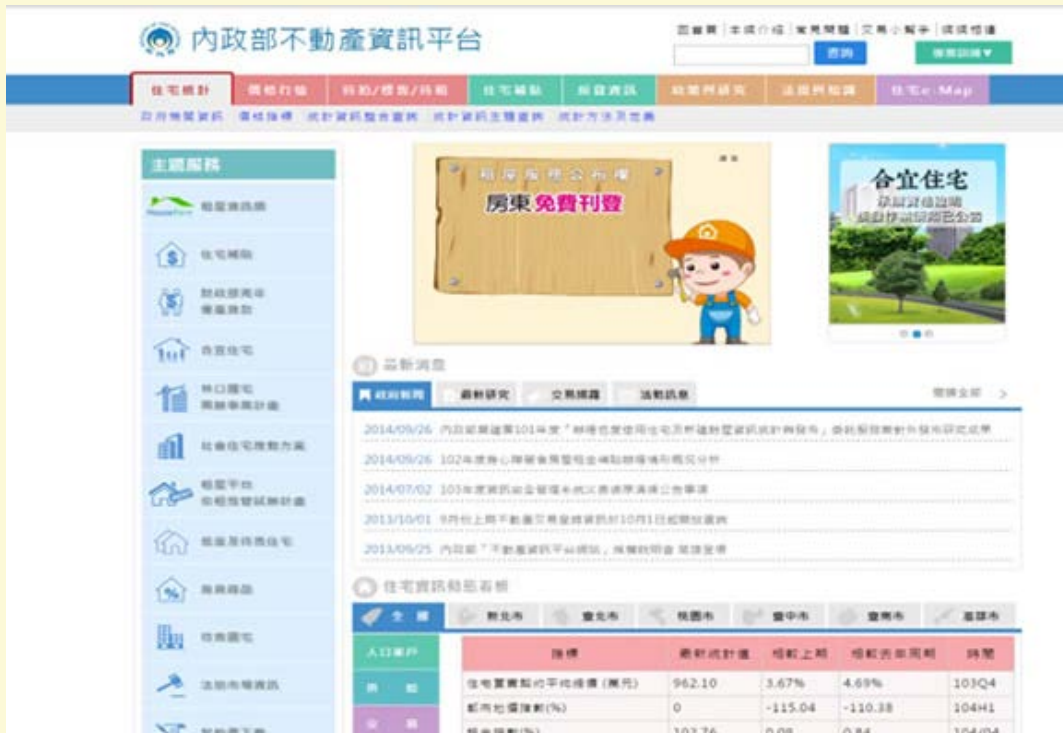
內政部不動產資訊平台

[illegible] | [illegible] | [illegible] | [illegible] | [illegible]

查詢

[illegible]

住宅統計 | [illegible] | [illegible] | 住宅補貼 | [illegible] | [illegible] | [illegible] | 住宅e-Map

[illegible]

主題服務

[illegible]

住宅補貼

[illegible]

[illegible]

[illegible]

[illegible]

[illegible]

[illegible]

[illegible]

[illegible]

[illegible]

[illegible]

房東免費刊登

合宜住宅

最新消息

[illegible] | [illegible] | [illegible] | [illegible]

2014/09/26 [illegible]

2014/09/26 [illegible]

2014/07/02 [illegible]

2013/10/01 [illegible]

2013/09/25 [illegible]

住宅資訊統計

全 國 | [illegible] | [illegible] | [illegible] | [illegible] | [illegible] | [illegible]

| | 指標 | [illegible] | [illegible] | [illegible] | 時間 |
|---|---|---|---|---|---|
| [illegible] | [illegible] | 962.10 | 3.67% | 4.69% | 103Q4 |
| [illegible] | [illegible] | 0 | -115.04 | -110.38 | 104H1 |
| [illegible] | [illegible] | 102.76 | 0.08 | 0.84 | 104/04 |